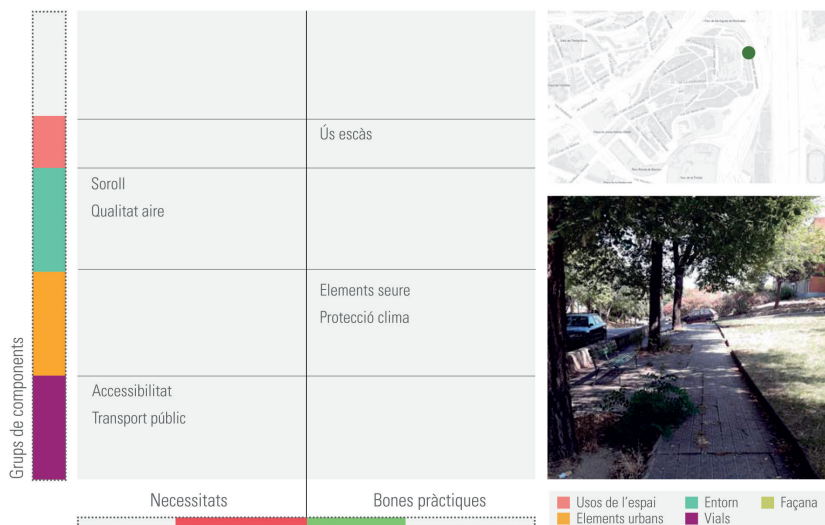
Grups de components

| Necessitats | Bones pràctiques |
|---|---|
| | |
| | Ús escàs |
| Soroll<br>Qualitat aire | |
| | Elements seure<br>Protecció clima |
| Accessibilitat<br>Transport públic | |

Usos de l'espai
Entorn
Façana
Elements urbans
Vials